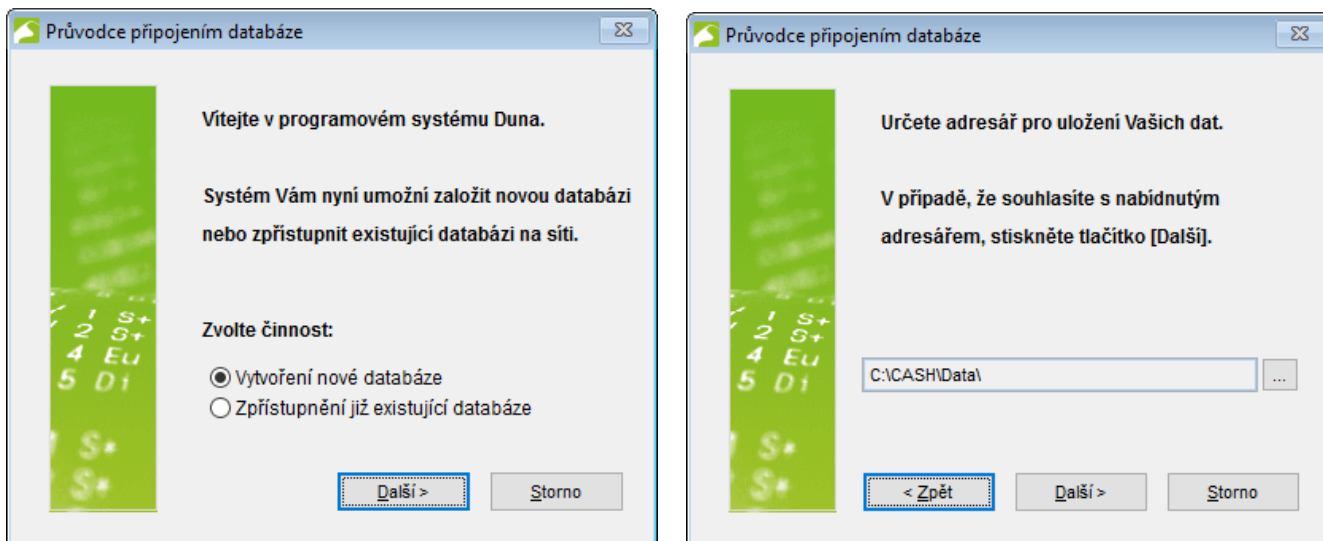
Průvodce připojením databáze

Vítejte v programovém systému Duna.

Systém Vám nyní umožní založit novou databázi nebo zpřístupnit existující databázi na síti.

Zvolte činnost:

Vytvoření nové databáze
Zpřístupnění již existující databáze

Další >
Storno

Průvodce připojením databáze

Určete adresář pro uložení Vašich dat.

V případě, že souhlasíte s nabídnutým adresářem, stiskněte tlačítko [Další].

C:\CASH\Data\

...

< Zpět
Další >
Storno